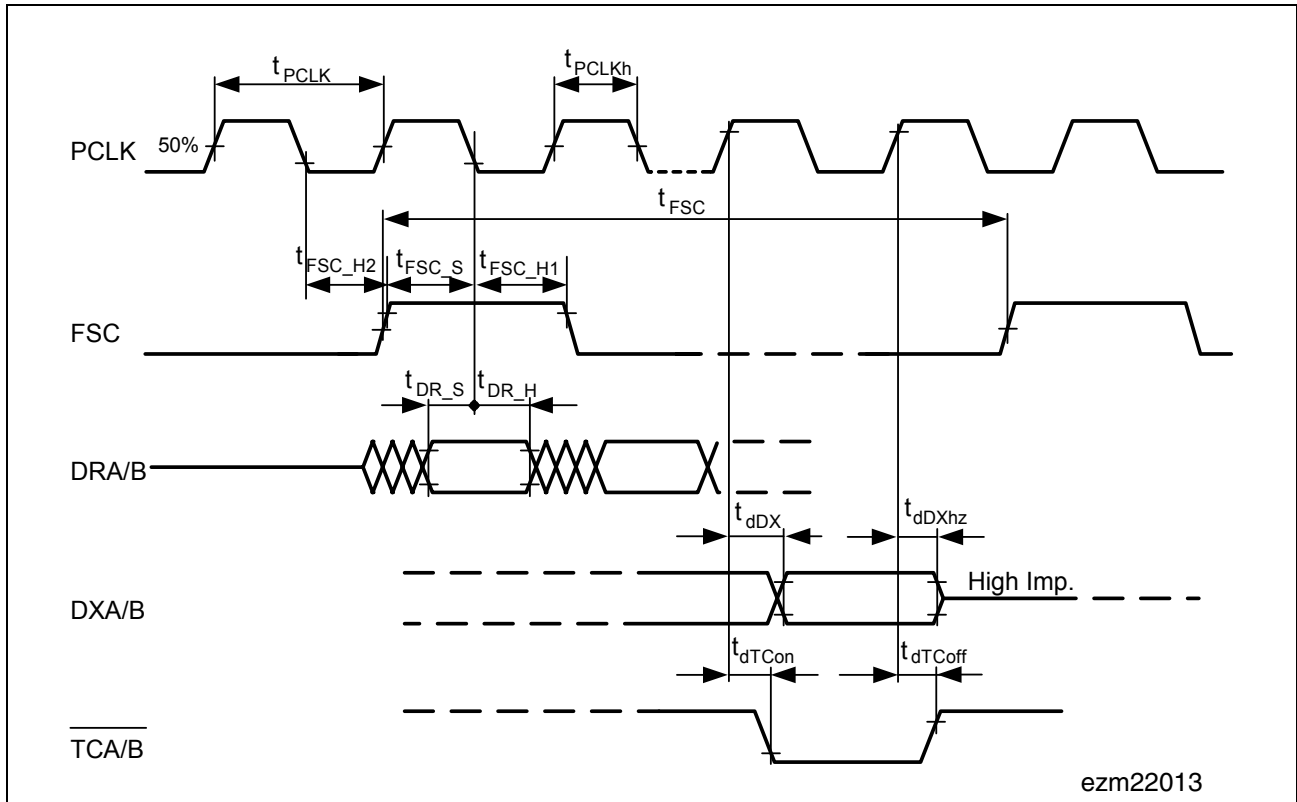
$t_{PCLK}$

$t_{PCLKh}$

PCLK 50%

$t_{FSC}$

$t_{FSC\_H2}$ $t_{FSC\_S}$ $t_{FSC\_H1}$

FSC

$t_{DR\_S}$ $t_{DR\_H}$

DRA/B

$t_{dDX}$

$t_{dDXhz}$

DXA/B

High Imp.

$t_{dTCon}$

$t_{dTCoff}$

$\overline{TCA/B}$

ezm22013